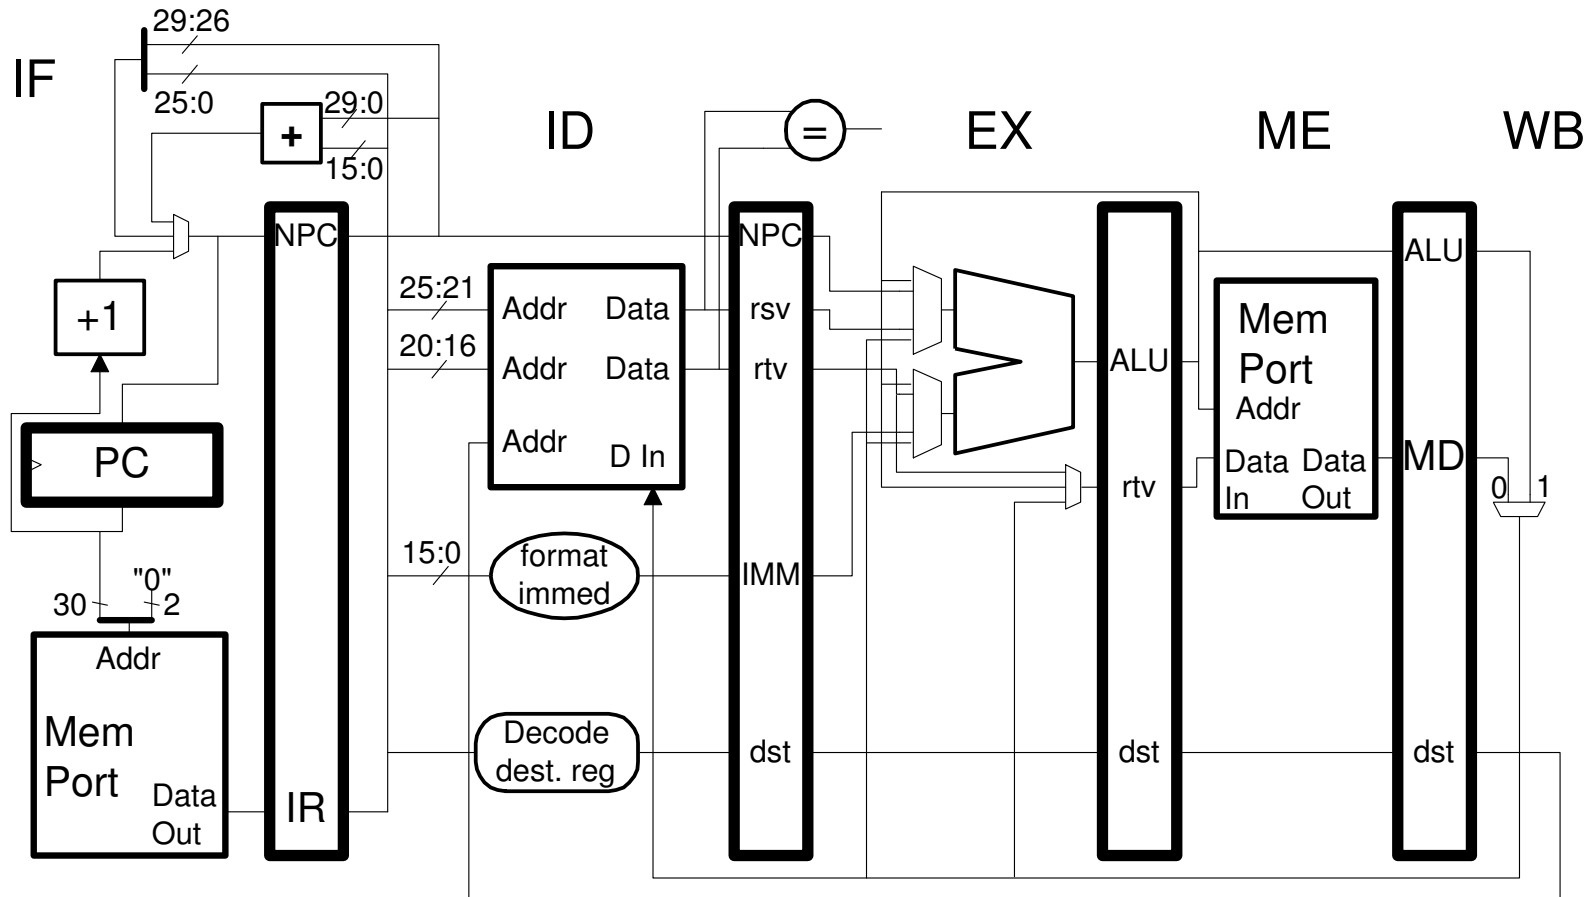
IF

29:26

25:0

29:0

+

15:0

ID

=

EX

ME

WB

NPC

NPC

ALU

+1

25:21

Addr Data

rsv

Mem Port

20:16

Addr Data

rtv

ALU

Addr

PC

Addr

D In

rtv

Data In

Data Out

MD

0 1

15:0

format immed

IMM

"0"

30

2

Addr

Mem Port

Data Out

IR

Decode dest. reg

dst

dst

dst